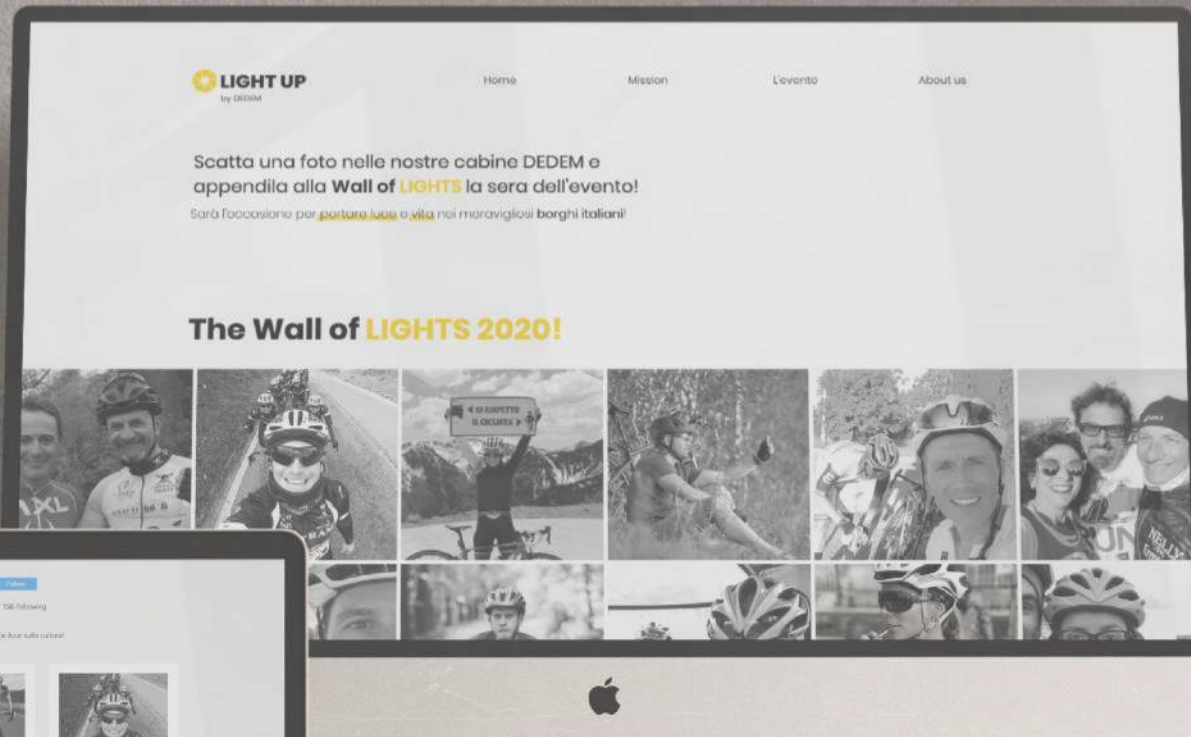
LIGHT UP
by DEDEM

Home
Mission
L'evento
About us

Scatta una foto nelle nostre cabine DEDEM e appendila alla Wall of LIGHTS la sera dell'evento!

Sarà l'occasione per portare luce e vita nei meravigliosi borghi italiani!

The Wall of LIGHTS 2020!

IO RISPETTO IL CICLISTA

Follow
158 following
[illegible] luce sulla cultura!